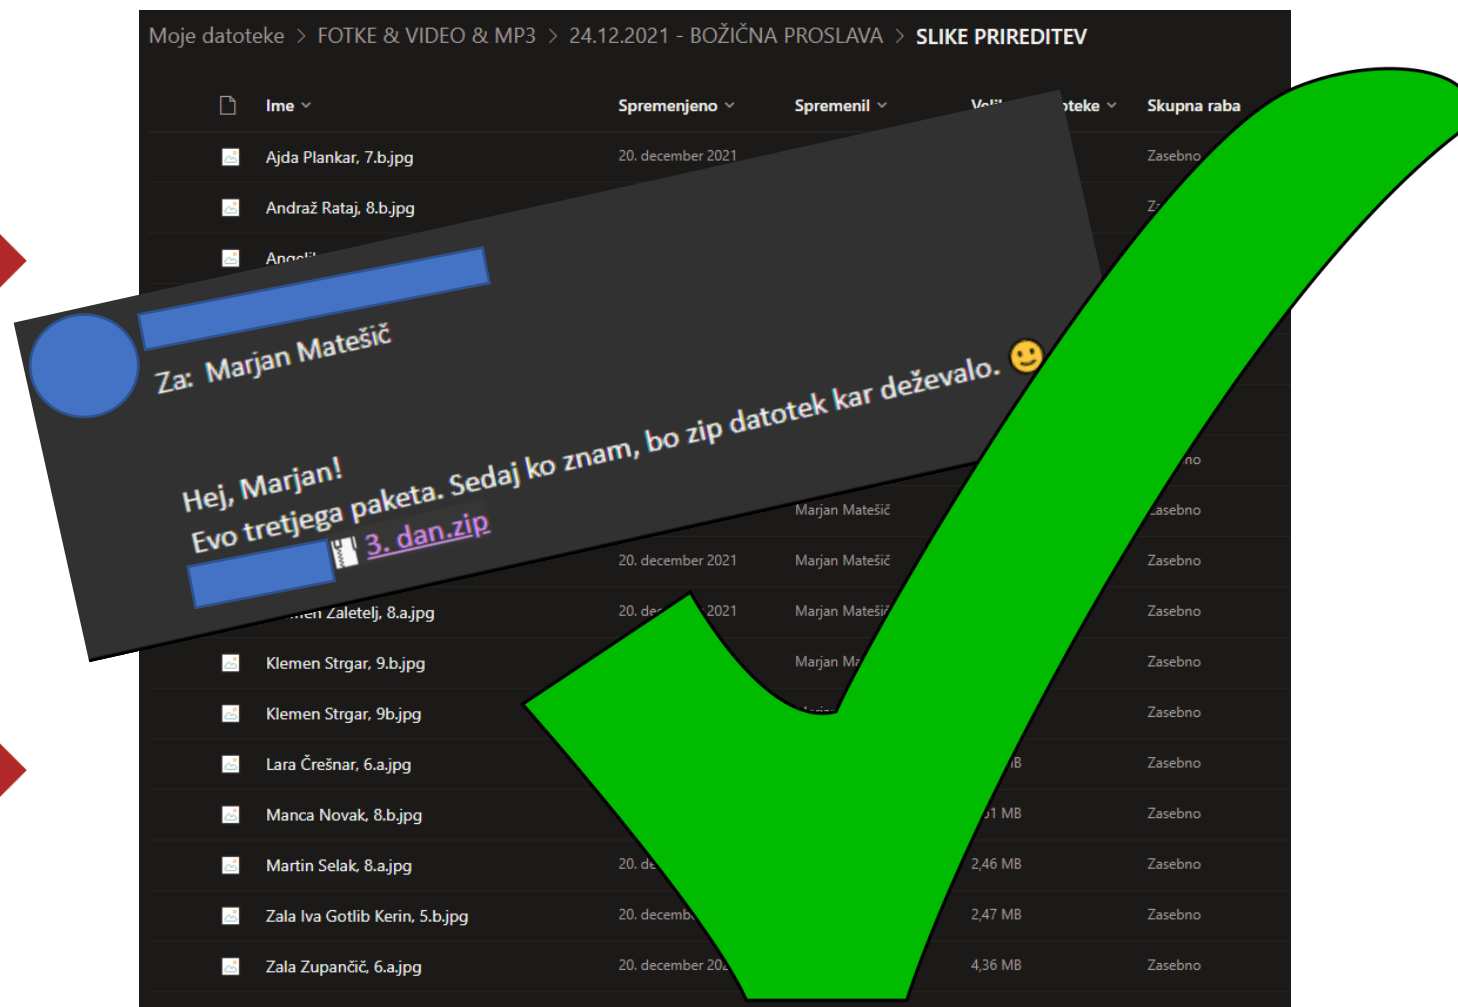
Moje datoteke > FOTKE & VIDEO & MP3 > 24.12.2021 - BOŽIČNA PROSLAVA > SLIKE PRIREDITEV

| Ime | Spremenjeno | Spremenil | Veli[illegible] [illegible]oteke | Skupna raba |
|---|---|---|---|---|
| Ajda Plankar, 7.b.jpg | 20. december 2021 | | | Zasebno |
| Andraž Rataj, 8.b.jpg | | | | Z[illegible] |
| Ang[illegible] | | | | |
| | | | | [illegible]no |
| | | Marjan Matešič | | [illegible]asebno |
| | 20. december 2021 | Marjan Matešič | | Zasebno |
| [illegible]en Zaletelj, 8.a.jpg | 20. de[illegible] 2021 | Marjan Matešič | | Zasebno |
| Klemen Strgar, 9.b.jpg | | Marjan Ma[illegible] | | Zasebno |
| Klemen Strgar, 9b.jpg | | | | Zasebno |
| Lara Črešnar, 6.a.jpg | | | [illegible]B | Zasebno |
| Manca Novak, 8.b.jpg | | | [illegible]1 MB | Zasebno |
| Martin Selak, 8.a.jpg | 20. de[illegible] | | 2,46 MB | Zasebno |
| Zala Iva Gotlib Kerin, 5.b.jpg | 20. decemb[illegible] | | 2,47 MB | Zasebno |
| Zala Zupančič, 6.a.jpg | 20. december 20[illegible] | | 4,36 MB | Zasebno |

Za: Marjan Matešič

Hej, Marjan!
Evo tretjega paketa. Sedaj ko znam, bo zip datotek kar deževalo. 🙂
3. dan.zip